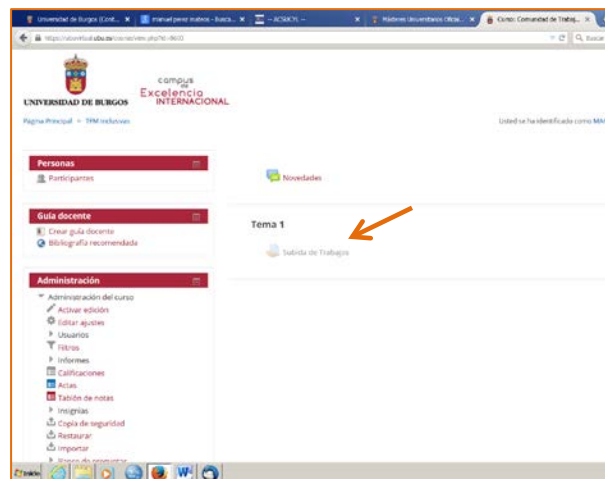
Universidad de Burgos (Cont... ×
manuel perez mateos - Busca... ×
-- ACSUCYL -- ×
Másteres Universitarios Oficia... ×
Curso: Comunidad de Trabaj... ×

https://ubuvirtual.ubu.es/course/view.php?id=8603

UNIVERSIDAD DE BURGOS
campus de Excelencia INTERNACIONAL

Página Principal » TFM inclusivas

Usted se ha identificado como MA

Personas
Participantes

Novedades

Guía docente
Crear guía docente
Bibliografía recomendada

Tema 1
Subida de Trabajos

Administración
Administración del curso
Activar edición
Editar ajustes
Usuarios
Filtros
Informes
Calificaciones
Actas
Tablón de notas
Insignias
Copia de seguridad
Restaurar
Importar
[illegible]

Inicio